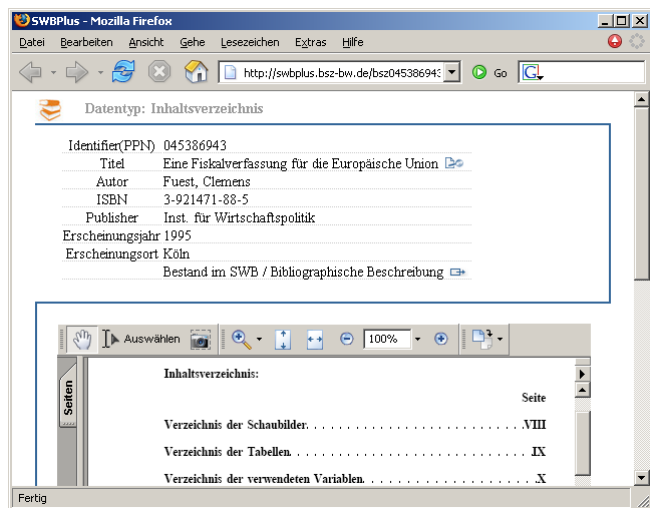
SWBPlus - Mozilla Firefox

Datei Bearbeiten Ansicht Gehe Lesezeichen Extras Hilfe

http://swbplus.bsz-bw.de/bsz04538694 Go

Datentyp: Inhaltsverzeichnis

| | |
|---|---|
| Identifier(PPN) | 045386943 |
| Titel | Eine Fiskalverfassung für die Europäische Union |
| Autor | Fuest, Clemens |
| ISBN | 3-921471-88-5 |
| Publisher | Inst. für Wirtschaftspolitik |
| Erscheinungsjahr | 1995 |
| Erscheinungsort | Köln |
| | Bestand im SWB / Bibliographische Beschreibung |

Auswählen 100%

Seiten

Inhaltsverzeichnis:

Seite

Verzeichnis der Schaubilder. . . . . . . . . . . . . . . . . . . . . . . . . . VIII

Verzeichnis der Tabellen. . . . . . . . . . . . . . . . . . . . . . . . . . . . IX

Verzeichnis der verwendeten Variablen. . . . . . . . . . . . . . . . . . . . X

Fertig